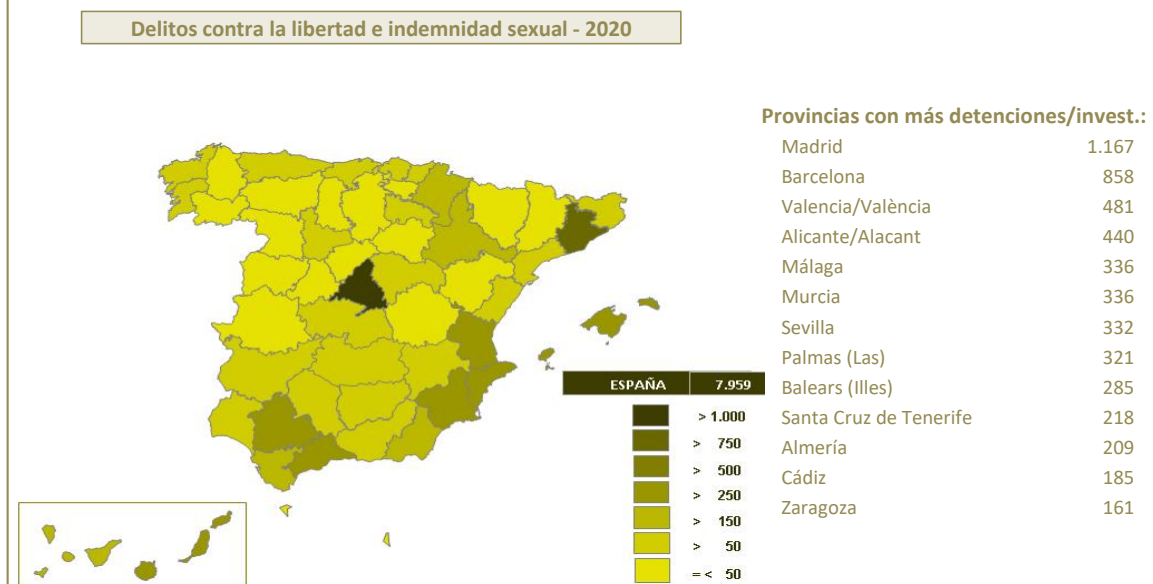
Delitos contra la libertad e indemnidad sexual - 2020

Provincias con más detenciones/invest.:

| | |
|---|---|
| Madrid | 1.167 |
| Barcelona | 858 |
| Valencia/València | 481 |
| Alicante/Alacant | 440 |
| Málaga | 336 |
| Murcia | 336 |
| Sevilla | 332 |
| Palmas (Las) | 321 |
| Balears (Illes) | 285 |
| Santa Cruz de Tenerife | 218 |
| Almería | 209 |
| Cádiz | 185 |
| Zaragoza | 161 |

ESPAÑA 7.959

> 1.000
> 750
> 500
> 250
> 150
> 50
=< 50